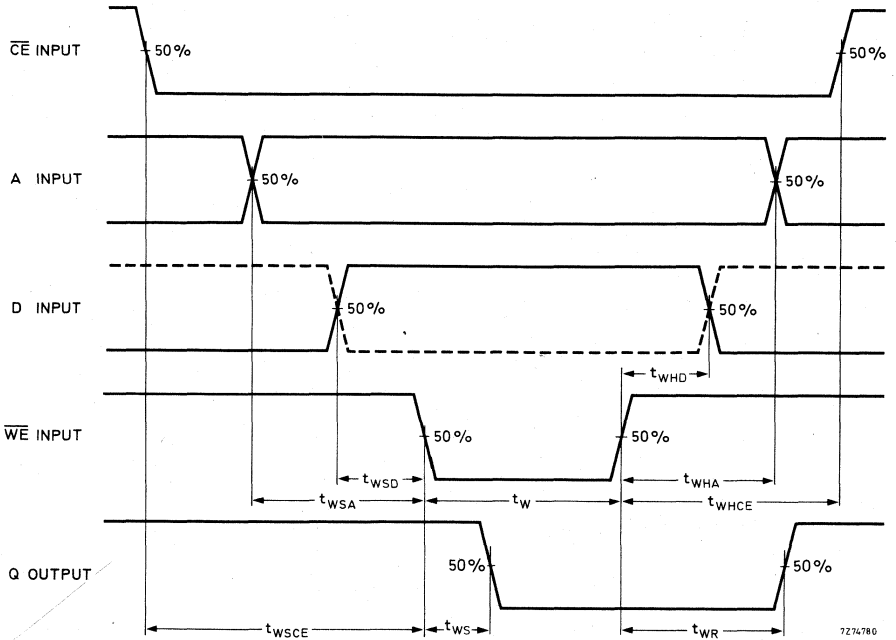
$\overline{CE}$ INPUT
50%
50%

A INPUT
50%
50%

D INPUT
50%
50%

$t_{WHD}$

$\overline{WE}$ INPUT
50%
50%

$t_{WSD}$
$t_{WHA}$
$t_{WSA}$
$t_{W}$
$t_{WHCE}$

Q OUTPUT
50%
50%

$t_{WSCE}$
$t_{WS}$
$t_{WR}$

7Z74780